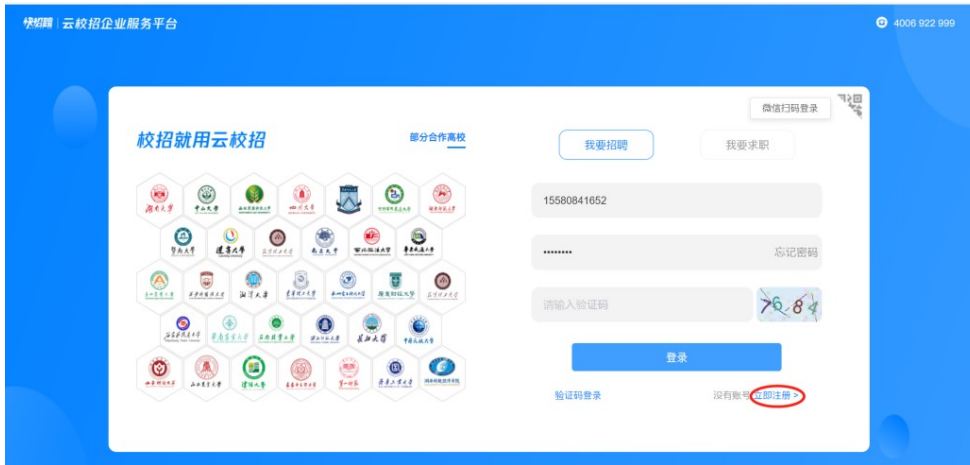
快招聘 | 云校招企业服务平台

4006 922 999

微信扫码登录

校招就用云校招

部分合作高校

湖南大学 中山大学 西北农林科技大学 四川大学 南京大学 深圳大学

暨南大学 辽宁大学 南京大学 西北政法大学 华东交通大学

湘潭大学

长安大学

山西农业大学 山西医科大学 扬州大学 西南交通大学

我要招聘

我要求职

15580841652

••••••••

忘记密码

请输入验证码

7684

登录

验证码登录

没有账号 立即注册 >